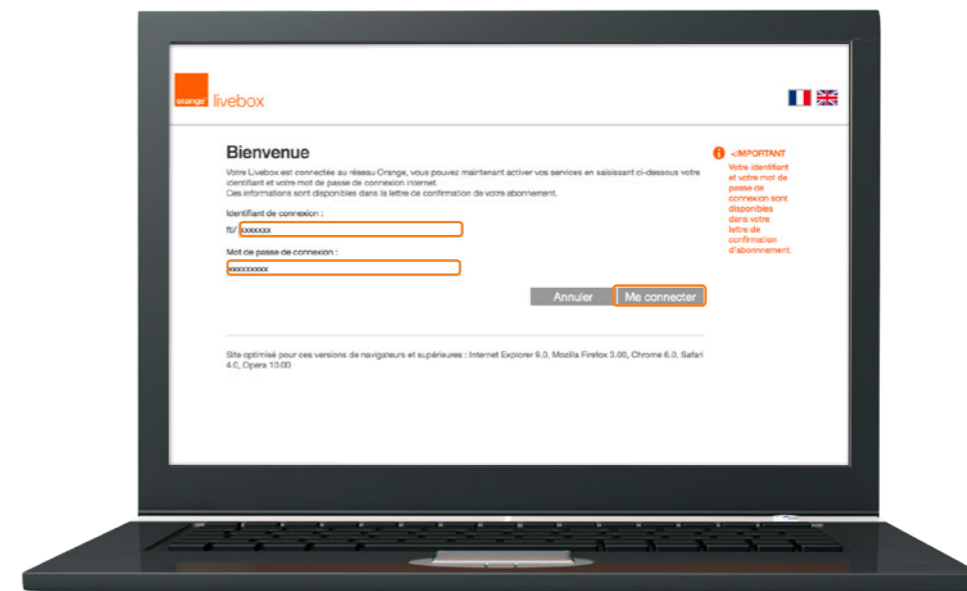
orange livebox

Bienvenue

Votre Livebox est connectée au réseau Orange, vous pouvez maintenant activer vos services en saisissant ci-dessous votre identifiant et votre mot de passe de connexion internet.
Ces informations sont disponibles dans la lettre de confirmation de votre abonnement.

Identifiant de connexion :

fti/ xxxxxxx

Mot de passe de connexion :

xxxxxxxxx

Annuler Me connecter

<IMPORTANT

Votre identifiant et votre mot de passe de connexion sont disponibles dans votre lettre de confirmation d'abonnement.

Site optimisé pour ces versions de navigateurs et supérieures : Internet Explorer 9.0, Mozilla Firefox 3.00, Chrome 6.0, Safari 4.0, Opera 10.00